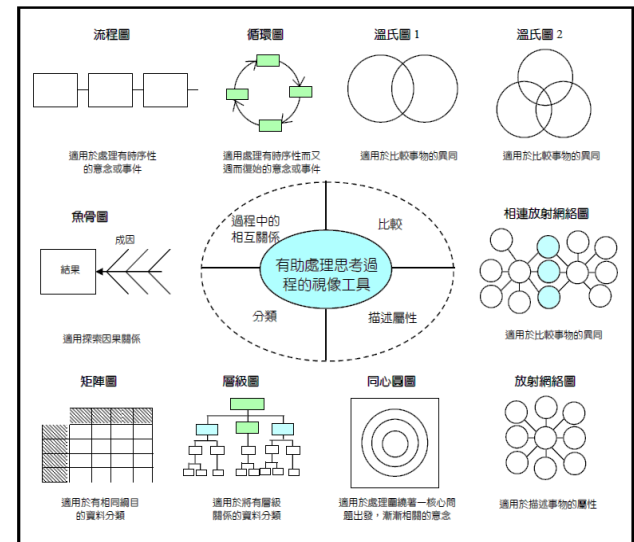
流程圖

適用於處理有時序性的意念或事件

循環圖

適用處理有時序性而又週而復始的意念或事件

溫氏圖 1

適用於比較事物的異同

溫氏圖 2

適用於比較事物的異同

魚骨圖

成因

結果

適用探索因果關係

過程中的相互關係

比較

有助處理思考過程的視像工具

分類

描述屬性

相連放射網絡圖

適用於比較事物的異同

矩陣圖

適用於有相同綱目的資料分類

層級圖

適用於將有層級關係的資料分類

同心圓圖

適用於處理圍繞著一核心問題出發，漸漸相關的意念

放射網絡圖

適用於描述事物的屬性